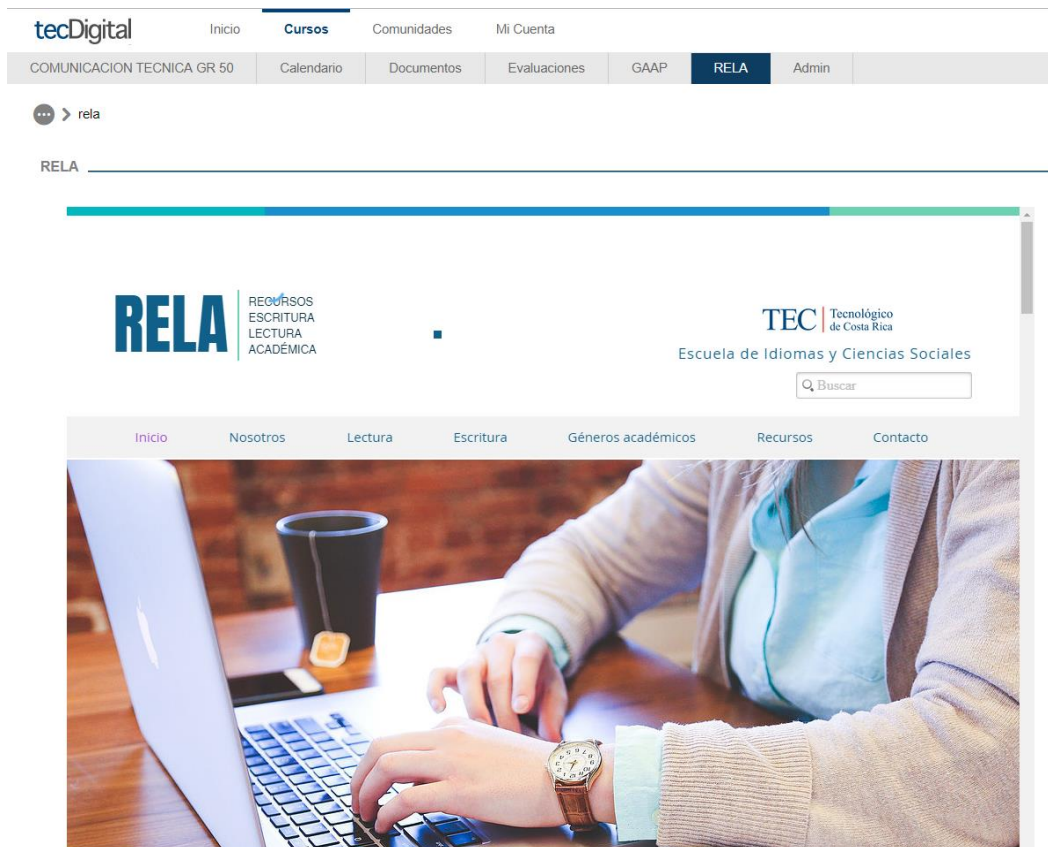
tecDigital Inicio Cursos Comunidades Mi Cuenta

COMUNICACION TECNICA GR 50 Calendario Documentos Evaluaciones GAAP RELA Admin

> rela

RELA

RELA RECURSOS ESCRITURA LECTURA ACADÉMICA

TEC Tecnológico de Costa Rica

Escuela de Idiomas y Ciencias Sociales

Buscar

Inicio Nosotros Lectura Escritura Géneros académicos Recursos Contacto